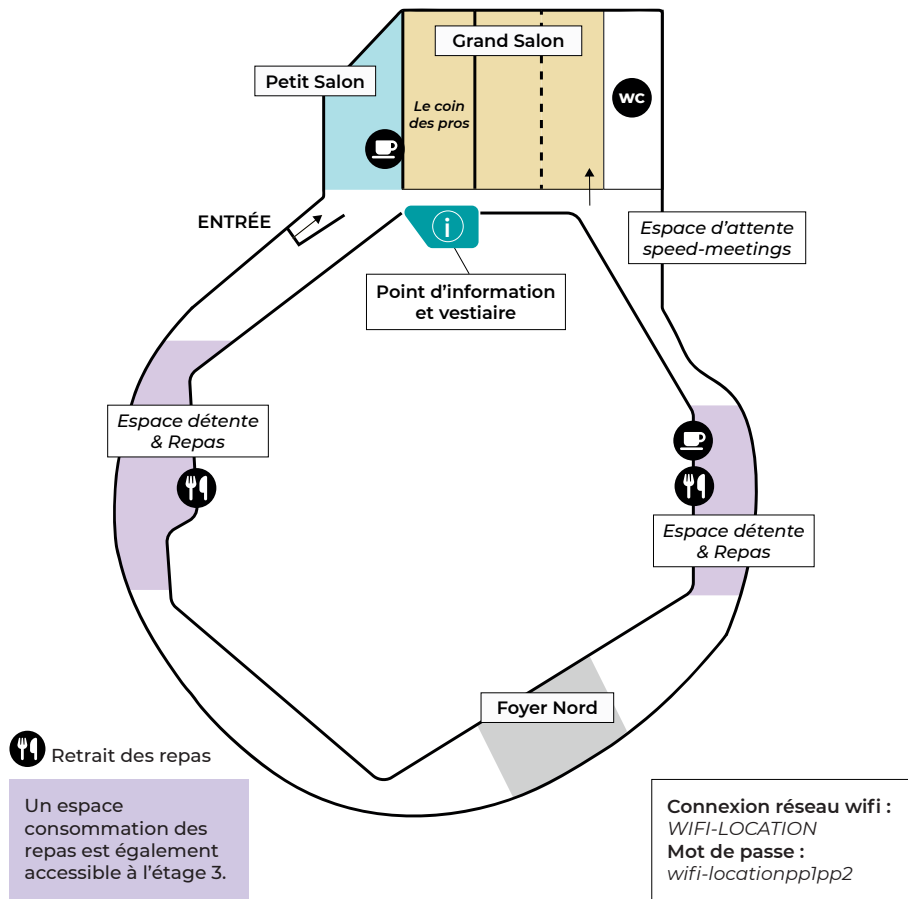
Grand Salon

Petit Salon

Le coin des pros

WC

ENTRÉE

Espace d'attente speed-meetings

i

Point d'information et vestiaire

Espace détente & Repas

Espace détente & Repas

Foyer Nord

Retrait des repas

Un espace consommation des repas est également accessible à l'étage 3.

Connexion réseau wifi :
WIFI-LOCATION
Mot de passe :
wifi-locationpp1pp2